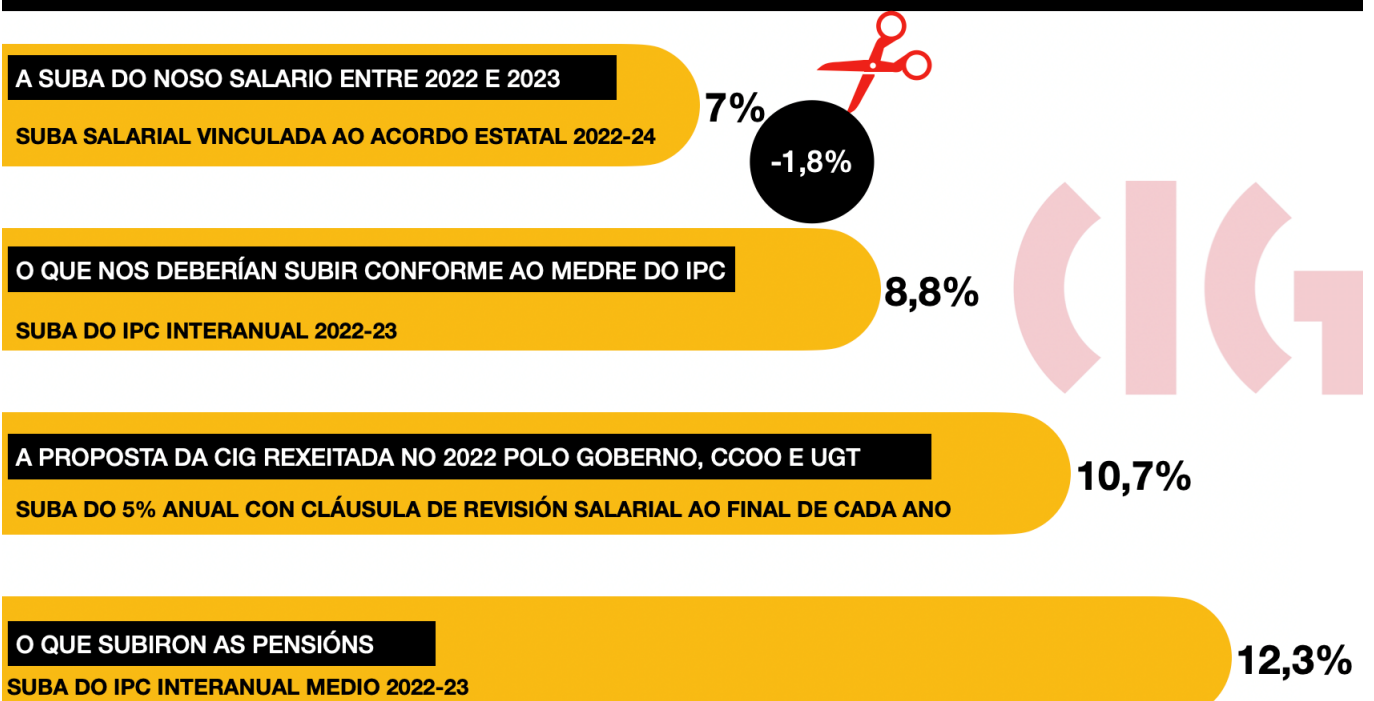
A SUBA DO NOSO SALARIO ENTRE 2022 E 2023

SUBA SALARIAL VINCULADA AO ACORDO ESTATAL 2022-24

7%

-1,8%

O QUE NOS DEBERÍAN SUBIR CONFORME AO MEDRE DO IPC

SUBA DO IPC INTERANUAL 2022-23

8,8%

CIG

A PROPOSTA DA CIG REXEITADA NO 2022 POLO GOBERNO, CCOO E UGT

SUBA DO 5% ANUAL CON CLÁUSULA DE REVISIÓN SALARIAL AO FINAL DE CADA ANO

10,7%

O QUE SUBIRON AS PENSIÓNS

SUBA DO IPC INTERANUAL MEDIO 2022-23

12,3%